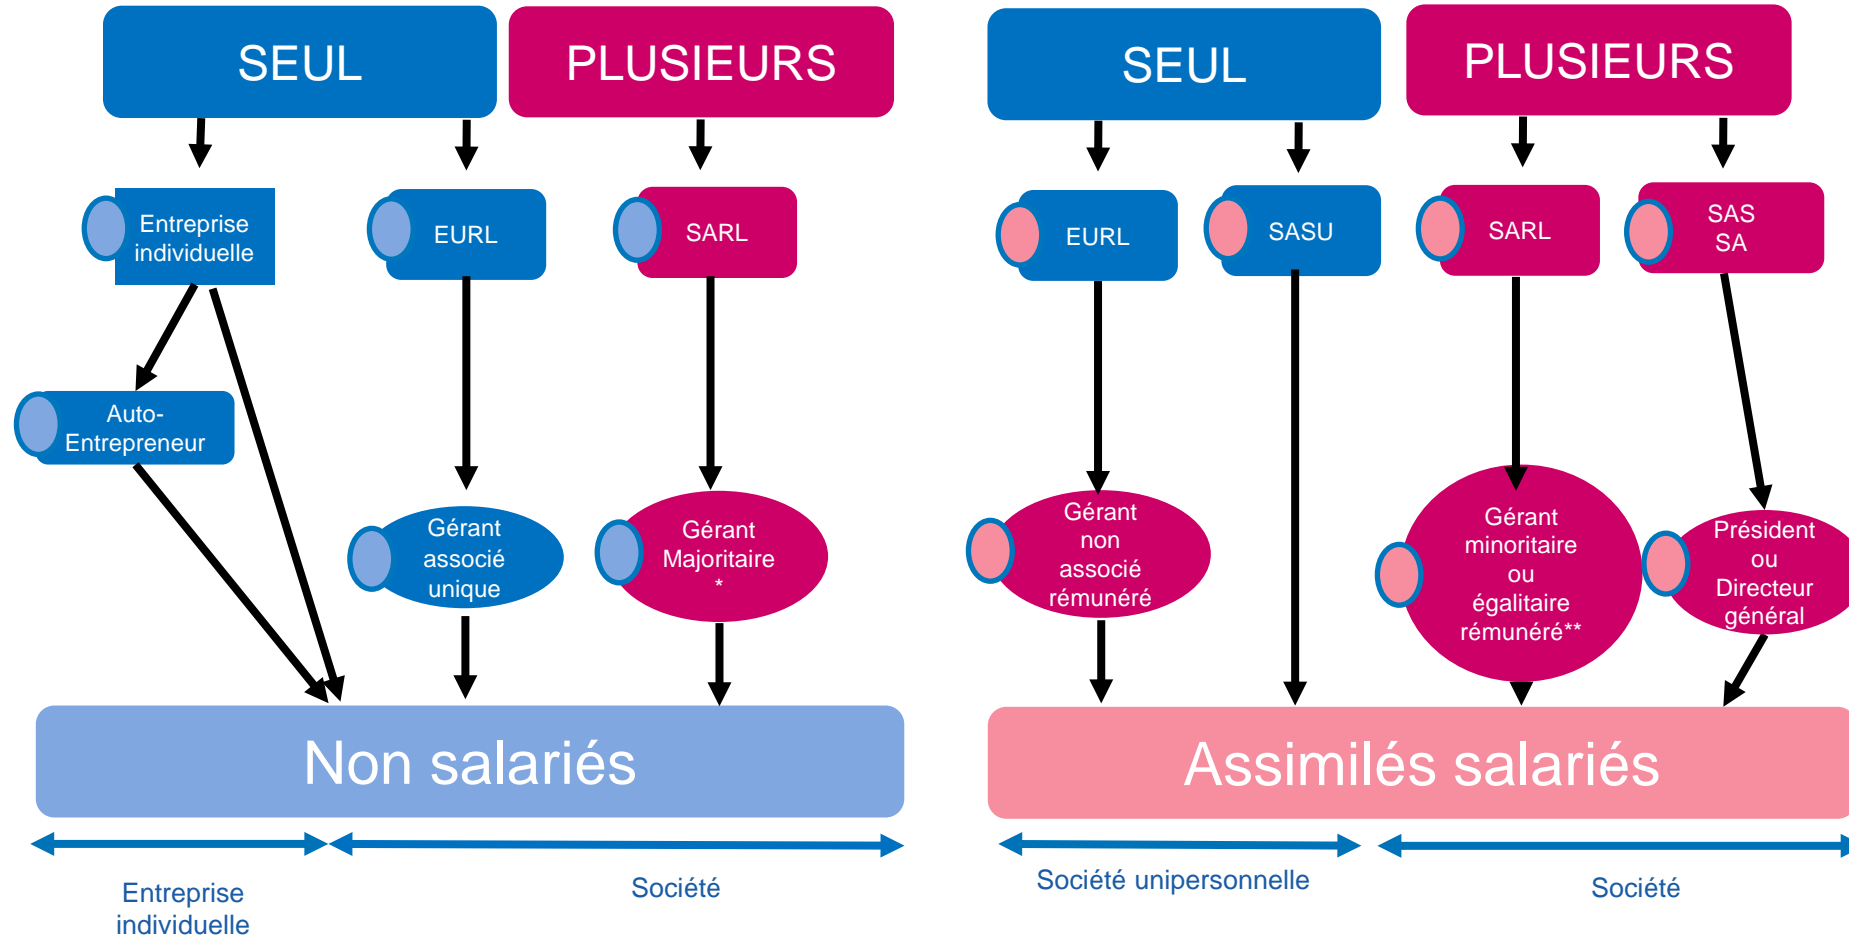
SEUL

PLUSIEURS

Entreprise individuelle

EURL

SARL

Auto-Entrepreneur

Gérant associé unique

Gérant Majoritaire *

Non salariés

Entreprise individuelle

Société

SEUL

PLUSIEURS

EURL

SASU

SARL

SAS SA

Gérant non associé rémunéré

Gérant minoritaire ou égalitaire rémunéré**

Président ou Directeur général

Assimilés salariés

Société unipersonnelle

Société